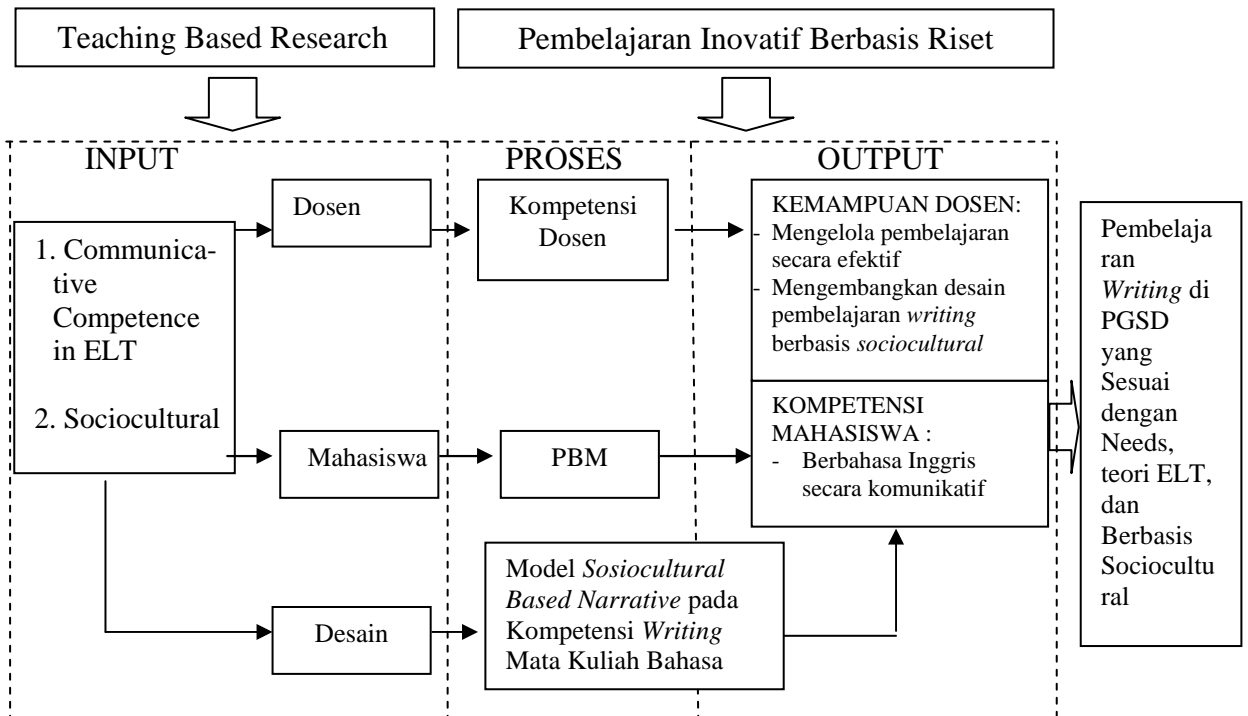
Teaching Based Research

Pembelajaran Inovatif Berbasis Riset

INPUT

PROSES

OUTPUT

1. Communicative Competence in ELT

2. Sociocultural

Dosen

Kompetensi Dosen

KEMAMPUAN DOSEN:
- Mengelola pembelajaran secara efektif
- Mengembangkan desain pembelajaran *writing* berbasis *sociocultural*

Mahasiswa

PBM

KOMPETENSI MAHASISWA :
- Berbahasa Inggris secara komunikatif

Desain

Model *Sosiocultural Based Narrative* pada Kompetensi *Writing* Mata Kuliah Bahasa

Pembelajaran *Writing* di PGSD yang Sesuai dengan Needs, teori ELT, dan Berbasis Sociocultural